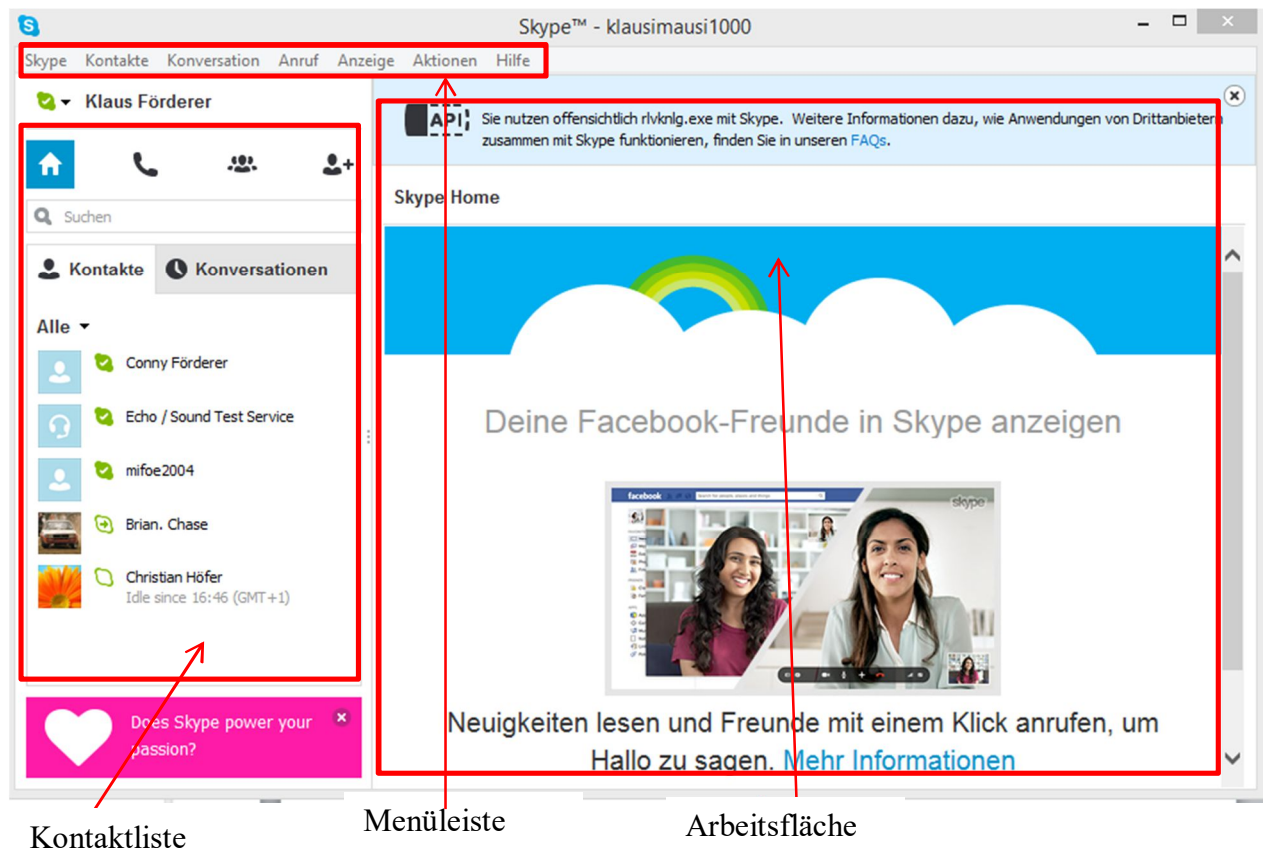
Skype™ - klausimausi1000

Skype Kontakte Konversation Anruf Anzeige Aktionen Hilfe

Klaus Förderer

Suchen

Kontakte Konversationen

Alle

Conny Förderer

Echo / Sound Test Service

mifoe2004

Brian. Chase

Christian Höfer
Idle since 16:46 (GMT+1)

Does Skype power your passion?

API

Sie nutzen offensichtlich rlvknlg.exe mit Skype. Weitere Informationen dazu, wie Anwendungen von Drittanbietern zusammen mit Skype funktionieren, finden Sie in unseren FAQs.

Skype Home

Deine Facebook-Freunde in Skype anzeigen

facebook

skype

Neuigkeiten lesen und Freunde mit einem Klick anrufen, um Hallo zu sagen. Mehr Informationen

Kontaktliste

Menüleiste

Arbeitsfläche